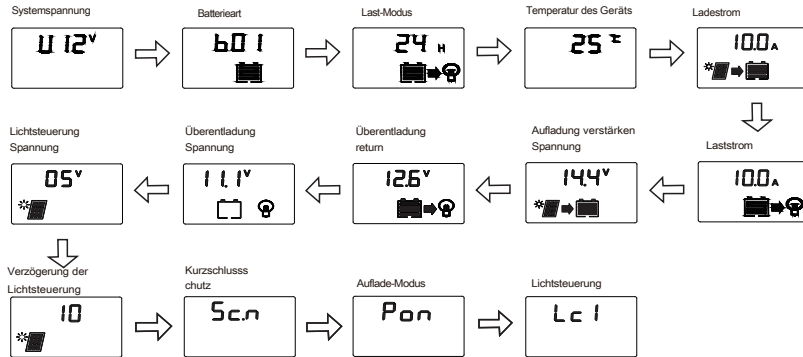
Systemspannung

U 12$^{V}$

Batterieart

b0 I

Last-Modus

24 H

Temperatur des Geräts

25 ℃

Ladestrom

10.0A

Laststrom

10.0A

Aufladung verstärken Spannung

14.4$^{V}$

Überentladung return

12.6$^{V}$

Überentladung Spannung

11.1$^{V}$

Lichtsteuerung Spannung

05$^{V}$

Verzögerung der Lichtsteuerung

10

Kurzschlusss chutz

5c.n

Auflade-Modus

Pon

Lichtsteuerung

Lc I